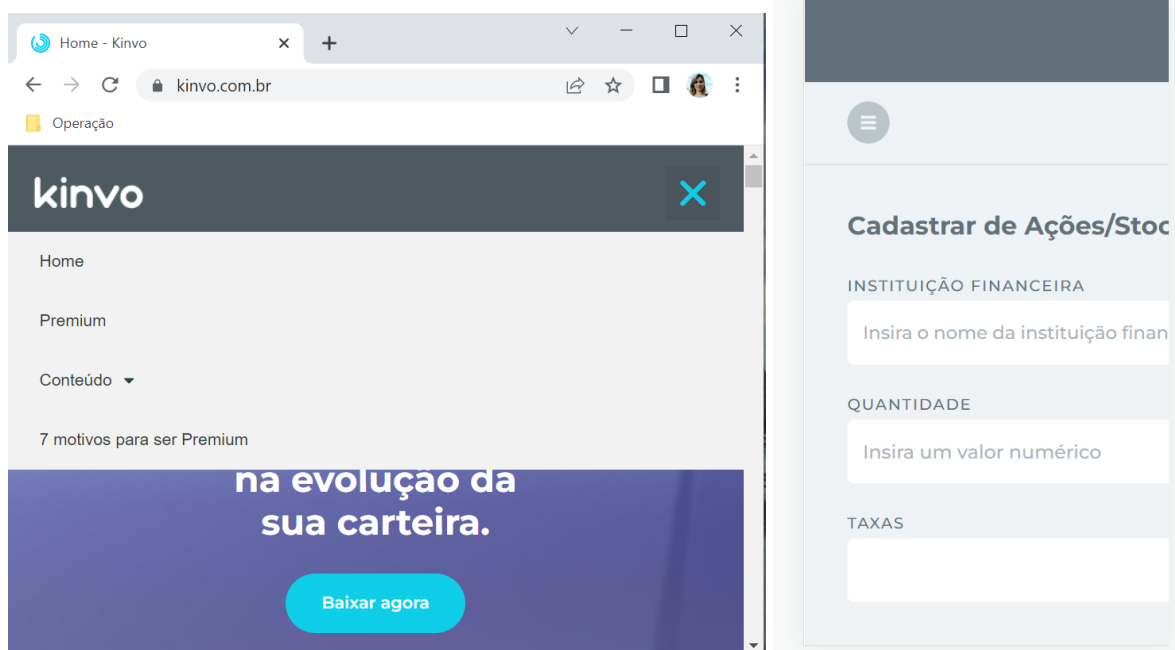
Home - Kinvo

kinvo.com.br

Operação

kinvo

Home

Premium

Conteúdo

7 motivos para ser Premium

na evolução da sua carteira.

Baixar agora

Cadastrar de Ações/Stoc

INSTITUIÇÃO FINANCEIRA

Insira o nome da instituição finan

QUANTIDADE

Insira um valor numérico

TAXAS